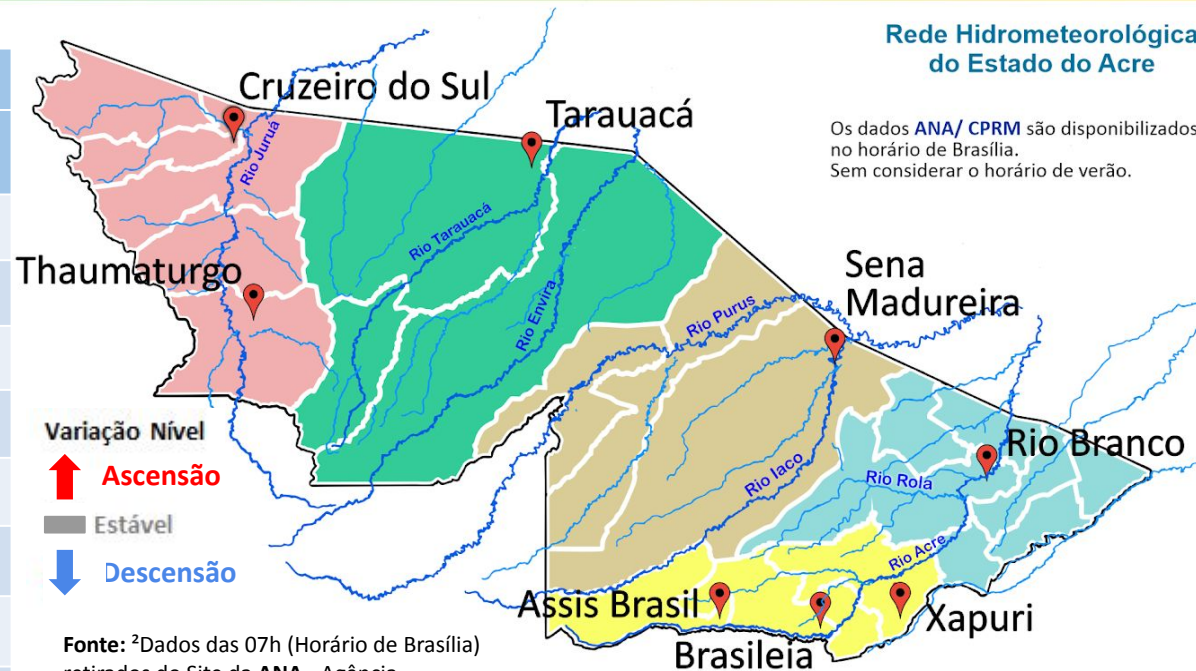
Rede Hidrometeorológica do Estado do Acre

Os dados ANA/ CPRM são disponibilizados no horário de Brasília.
Sem considerar o horário de verão.

Cruzeiro do Sul
Tarauacá
Thaumaturgo
Sena Madureira
Rio Branco
Assis Brasil
Brasileia
Xapuri

Rio Juruá
Rio Tarauacá
Rio Envira
Rio Purus
Rio Iaco
Rio Rola
Rio Acre

Variação Nível
Ascensão
Estável
Descensão

Fonte: ²Dados das 07h (Horário de Brasília) retirados do Site da ANA - Agência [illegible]